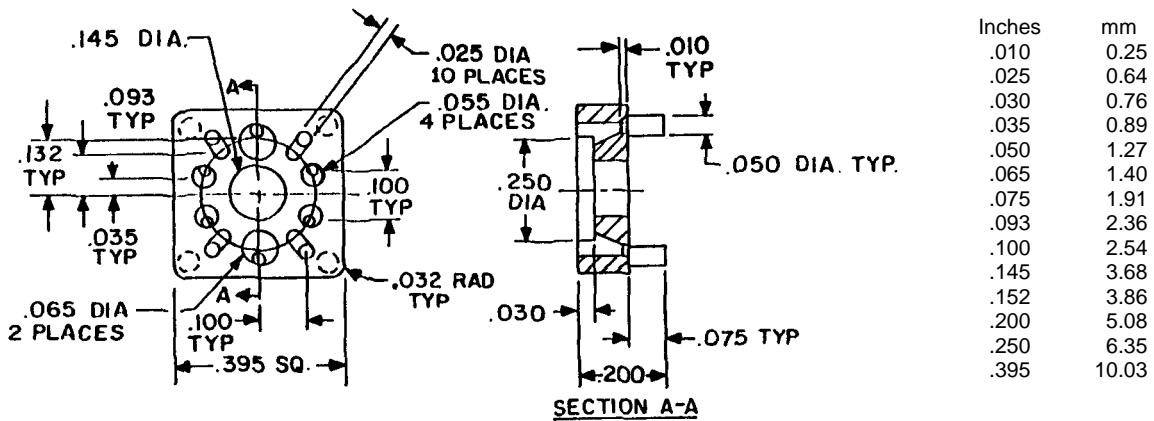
.145 DIA.

.025 DIA
10 PLACES

.093
TYP

A

.055 DIA.
4 PLACES

.132
TYP

.100
TYP

.035
TYP

A

.032 RAD
TYP

.065 DIA
2 PLACES

.100
TYP

.395 SQ.

.010
TYP

.250
DIA

.050 DIA. TYP.

.030

.075 TYP

.200

SECTION A-A

| Inches | mm |
|---|---|
| .010 | 0.25 |
| .025 | 0.64 |
| .030 | 0.76 |
| .035 | 0.89 |
| .050 | 1.27 |
| .065 | 1.40 |
| .075 | 1.91 |
| .093 | 2.36 |
| .100 | 2.54 |
| .145 | 3.68 |
| .152 | 3.86 |
| .200 | 5.08 |
| .250 | 6.35 |
| .395 | 10.03 |